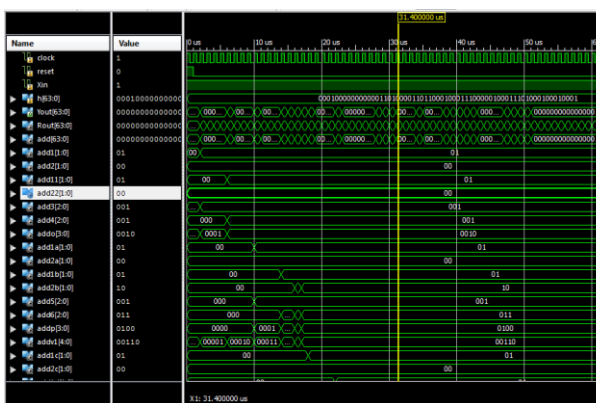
31.400000 us

| Name | Value |
|---|---|
| clock | 1 |
| reset | 0 |
| Xin | 1 |
| h[63:0] | 00010000000000 |
| Yout[63:0] | 00000000000000 |
| Rout[63:0] | 00000000000000 |
| add[63:0] | 00000000000000 |
| add1[1:0] | 01 |
| add2[1:0] | 00 |
| add11[1:0] | 01 |
| add22[1:0] | 00 |
| add3[2:0] | 001 |
| add4[2:0] | 001 |
| addo[3:0] | 0010 |
| add1a[1:0] | 01 |
| add2a[1:0] | 00 |
| add1b[1:0] | 01 |
| add2b[1:0] | 10 |
| add5[2:0] | 001 |
| add6[2:0] | 011 |
| addp[3:0] | 0100 |
| addv1[4:0] | 00110 |
| add1c[1:0] | 01 |
| add2c[1:0] | 00 |

0 us | 10 us | 20 us | 30 us | 40 us | 50 us

0001000000000001101000011011000100011100000100011100100010000100001

000 | 00 | 00 | 00 | 00000 | 00 | 00 | 00 | 00 | 00000000000000

000 | 00 | 00 | 00 | 00000 | 00 | 00 | 00 | 00 | 00000000000000

00 | 01

00

00 | 01

00

001

000 | 001

0001 | 0010

00 | 01

00

00 | 01

00 | 10

000 | 001

000 | 011

0000 | 0001 | 0100

00001 | 00010 | 00011 | 00110

00 | 01

00

X1: 31.400000 us